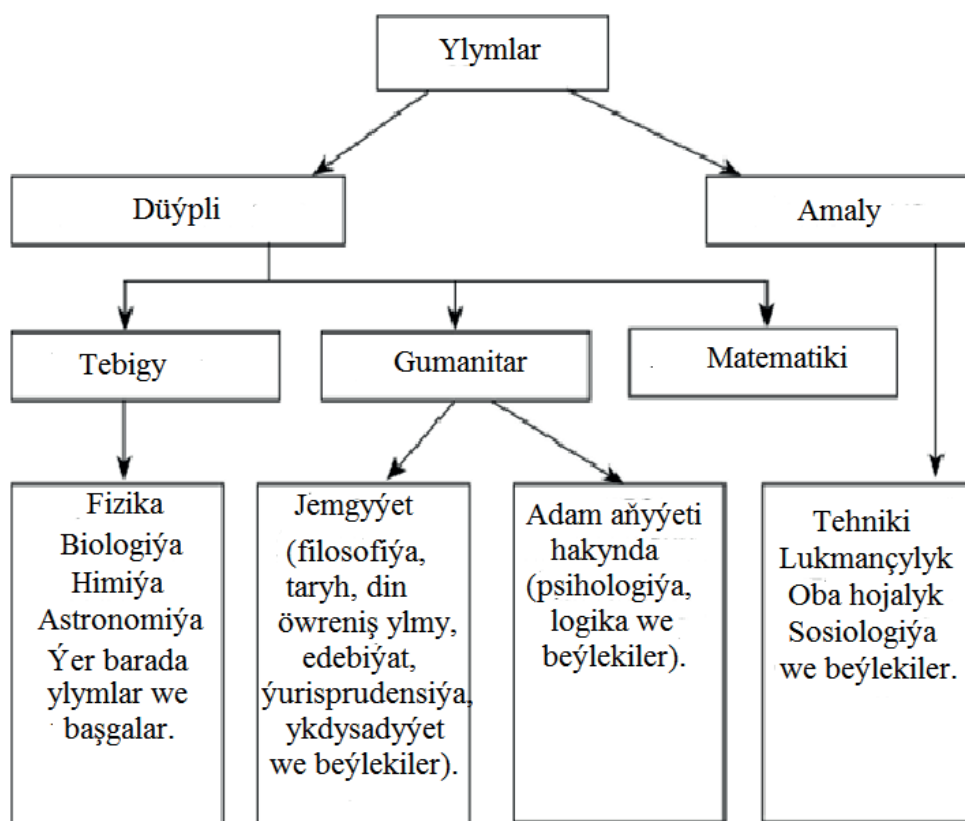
Ylymlar

Düýpli

Amaly

Tebigy

Gumanitar

Matematiki

Fizika
Biologiýa
Himiýa
Astronomiýa
Ýer barada ylymlar we başgalar.

Jemgyýet (filosofiýa, taryh, din öwreniş ylmy, edebiýat, ýurisprudensiýa, ykdysadyýet we beýlekiler).

Adam aňyýeti hakynda (psihologiýa, logika we beýlekiler).

Tehniki
Lukmançylyk
Oba hojalyk
Sosiologiýa
we beýlekiler.